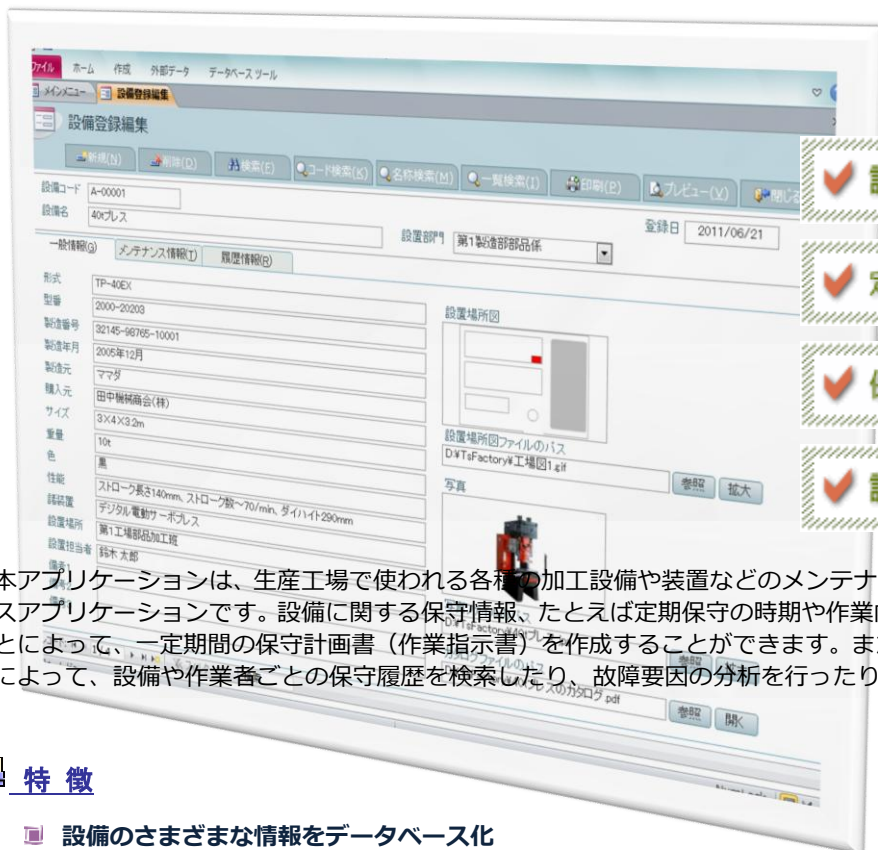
ファイル　ホーム　作成　外部データ　データベース ツール

メインメニュー　設備登録編集

設備登録編集

新規(N)　削除(D)　検索(E)　コード検索(K)　名称検索(M)　一覧検索(I)　印刷(P)　プレビュー(V)　閉じる

設備コード　A-00001
設備名　40tプレス
設置部門　第1製造部部品係
登録日　2011/06/21

一般情報(G)　メンテナンス情報(T)　履歴情報(R)

形式　TP-40EX
型番　2000-20203
製造番号　32145-98765-10001
製造年月　2005年12月
製造元　ママダ
購入元　田中機械商会(株)
サイズ　3X4X3.2m
重量　10t
色　黒
性能　ストローク長さ140mm, ストローク数～70/min, ダイハイト290mm
諸装置　デジタル電動サーボプレス
設置場所　第1工場部品加工班
設置担当者　鈴木 太郎

設置場所図
設置場所図ファイルのパス
D:¥TsFactory¥工場図1.gif
参照　拡大
写真
参照　開く

本アプリケーションは、生産工場で使われる各種の加工設備や装置などのメンテナ
スアプリケーションです。設備に関する保守情報、たとえば定期保守の時期や作業
とによって、一定期間の保守計画書（作業指示書）を作成することができます。ま
によって、設備や作業者ごとの保守履歴を検索したり、故障要因の分析を行ったり

特 徴

設備のさまざまな情報をデータベース化